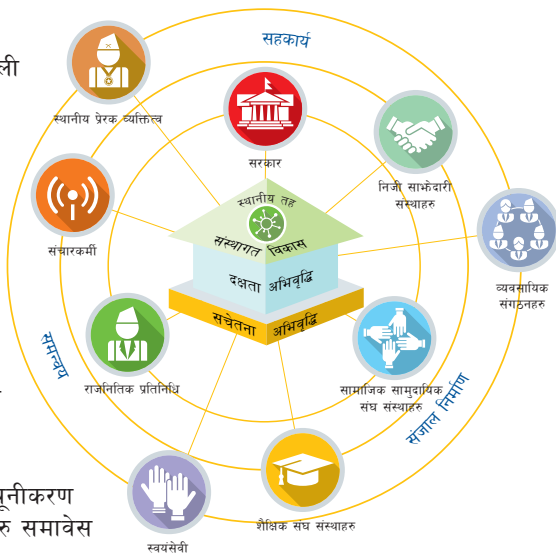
ली

सहकार्य

स्थानीय प्रेरक व्यक्तित्व

सरकार

निजी साझेदारी संस्थाहरु

स्थानीय तह

संस्थागत विकास

दक्षता अभिवृद्धि

सचेतना अभिवृद्धि

संचारकर्मी

व्यवसायिक संगठनहरु

समन्वय

राजनितिक प्रतिनिधि

सामाजिक सामुदायिक संघ संस्थाहरु

संजाल निर्माण

ूनीकरण

रु समावेस

शैक्षिक संघ संस्थाहरु

स्वयंसेवी